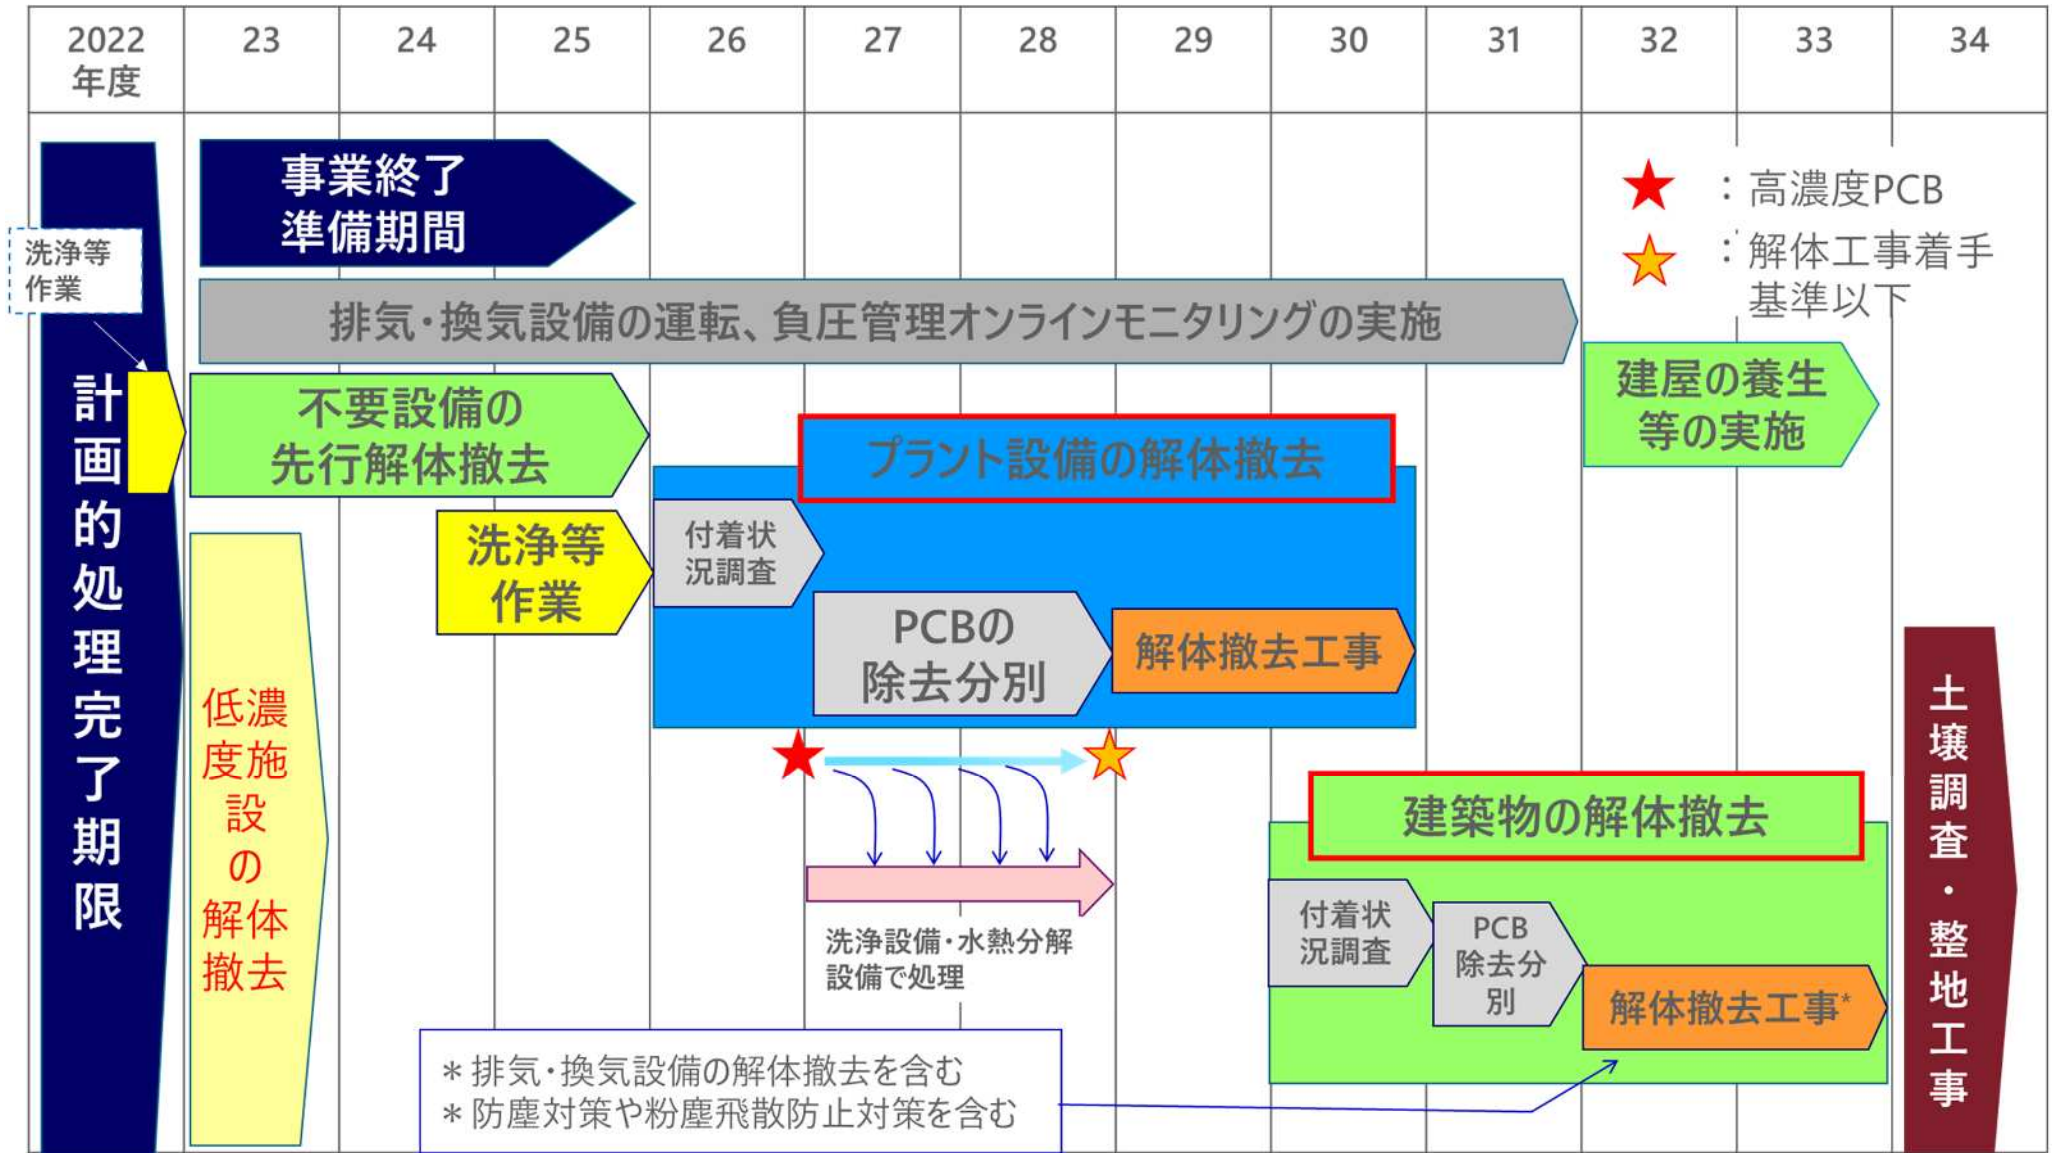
| 2022年度 | 23 | 24 | 25 | 26 | 27 | 28 | 29 | 30 | 31 | 32 | 33 | 34 |
|---|---|---|---|---|---|---|---|---|---|---|---|---|

★：高濃度PCB
★：解体工事着手基準以下

計画的処理完了期限

洗浄等作業

事業終了準備期間

排気・換気設備の運転、負圧管理オンラインモニタリングの実施

不要設備の先行解体撤去

低濃度施設の解体撤去

洗浄等作業

プラント設備の解体撤去

付着状況調査

PCBの除去分別

解体撤去工事

洗浄設備・水熱分解設備で処理

建屋の養生等の実施

建築物の解体撤去

付着状況調査

PCB除去分別

解体撤去工事*

土壌調査・整地工事

＊排気・換気設備の解体撤去を含む
＊防塵対策や粉塵飛散防止対策を含む